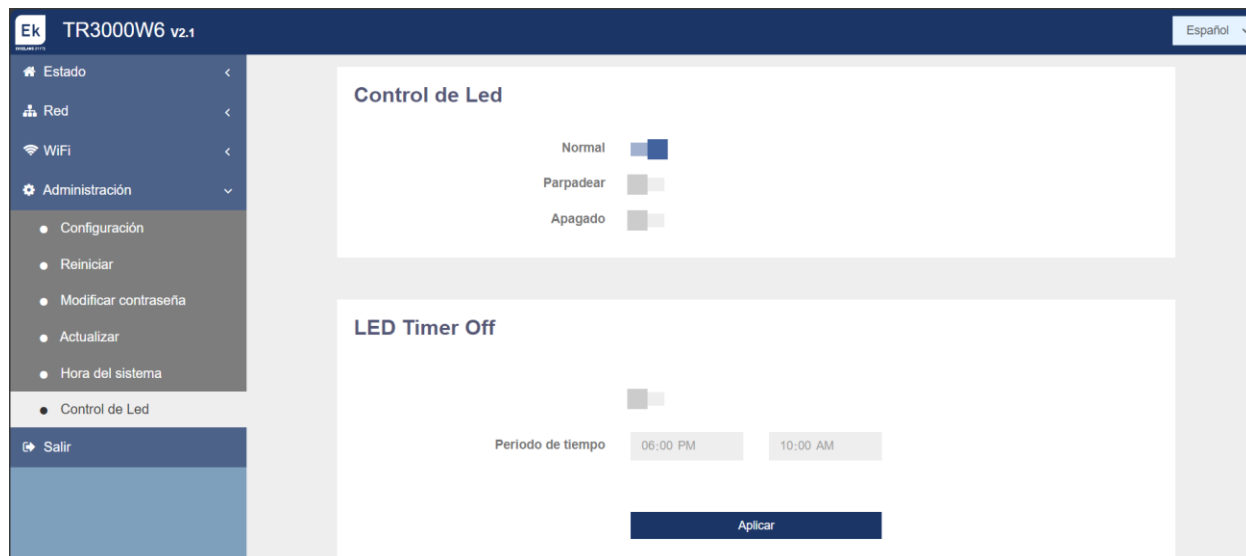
Ek TR3000W6 V2.1

Español

Estado

Red

WiFi

Administración

Configuración

Reiniciar

Modificar contraseña

Actualizar

Hora del sistema

Control de Led

Salir

Control de Led

Normal

Parpadear

Apagado

LED Timer Off

Periodo de tiempo 06:00 PM 10:00 AM

Aplicar